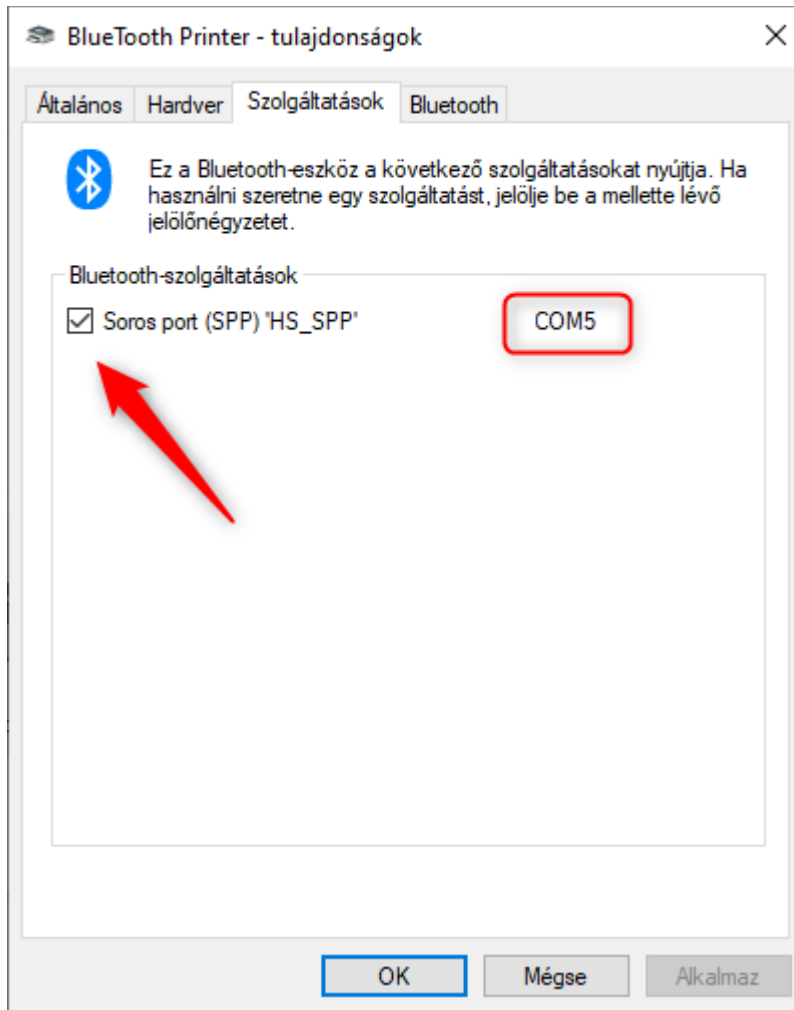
BlueTooth Printer - tulajdonságok

×

Általános | Hardver | Szolgáltatások | Bluetooth

Ez a Bluetooth-eszköz a következő szolgáltatásokat nyújtja. Ha használni szeretne egy szolgáltatást, jelölje be a mellette lévő jelölőnégyzetet.

Bluetooth-szolgáltatások

Soros port (SPP) 'HS_SPP'

COM5

OK

Mégse

Alkalmaz